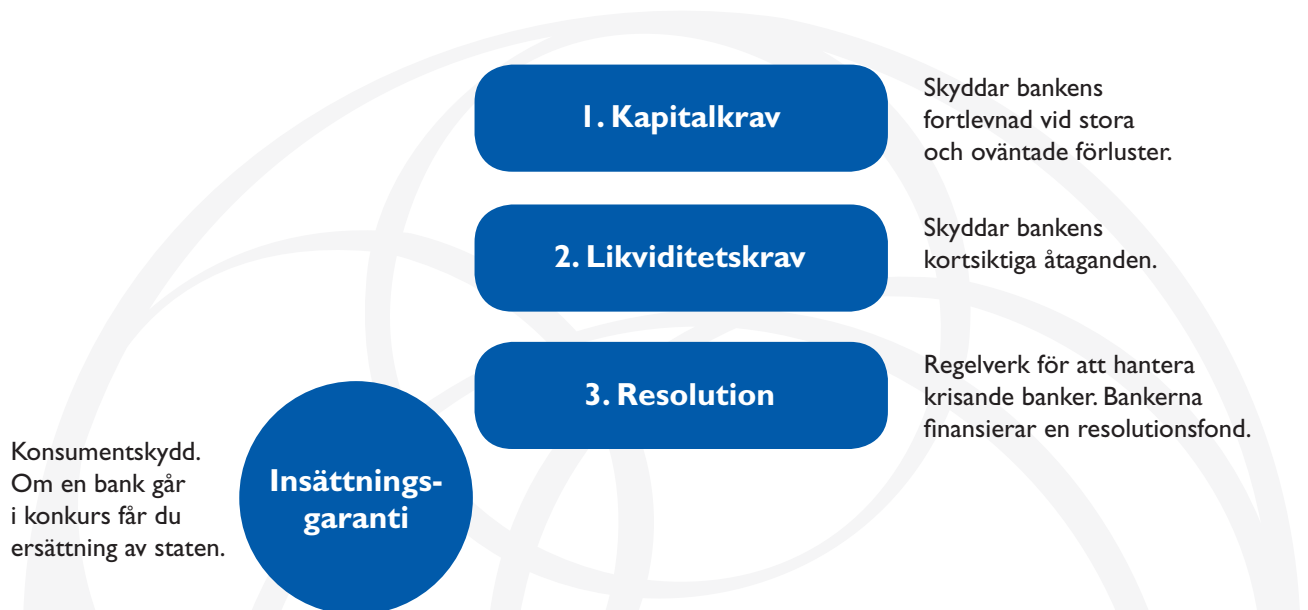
1. Kapitalkrav

Skyddar bankens fortlevnad vid stora och oväntade förluster.

2. Likviditetskrav

Skyddar bankens kortsiktiga åtaganden.

3. Resolution

Regelverk för att hantera krisande banker. Bankerna finansierar en resolutionsfond.

Konsumentskydd. Om en bank går i konkurs får du ersättning av staten.

Insättnings-garanti